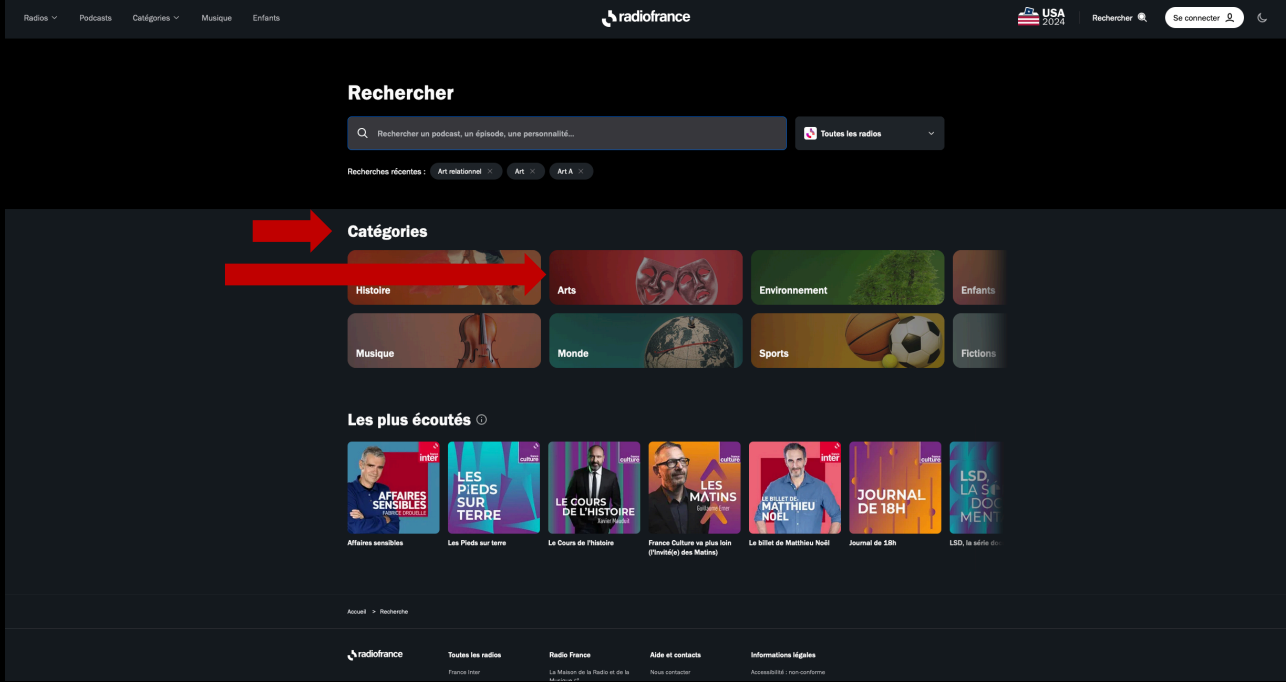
Radios Podcasts Catégories Musique Enfants

radiofrance

USA 2024

Rechercher

Se connecter

Rechercher

Rechercher un podcast, un épisode, une personnalité...

Toutes les radios

Recherches récentes : Art relationnel × Art × Art A ×

Catégories

Histoire

Arts

Environnement

Enfants

Musique

Monde

Sports

Fictions

Les plus écoutés

inter
AFFAIRES SENSIBLES
FABRICE DROUELLE

LES PIEDS SUR TERRE
culture

culture
LE COURS DE L'HISTOIRE
Xavier Mauduit

culture
LES MATINS
Guillaume Erner

inter
LE BILLET DE MATTHIEU NOËL

JOURNAL DE 18H
culture

LSD, LA SÉ DOC MENT

Affaires sensibles

Les Pieds sur terre

Le Cours de l'histoire

France Culture va plus loin (l'Invité(e) des Matins)

Le billet de Matthieu Noël

Journal de 18h

LSD, la série do

Accueil > Recherche

radiofrance

Toutes les radios

France Inter

Radio France

La Maison de la Radio et de la Musique

Aide et contacts

Nous contacter

Informations légales

Accessibilité : non-conforme